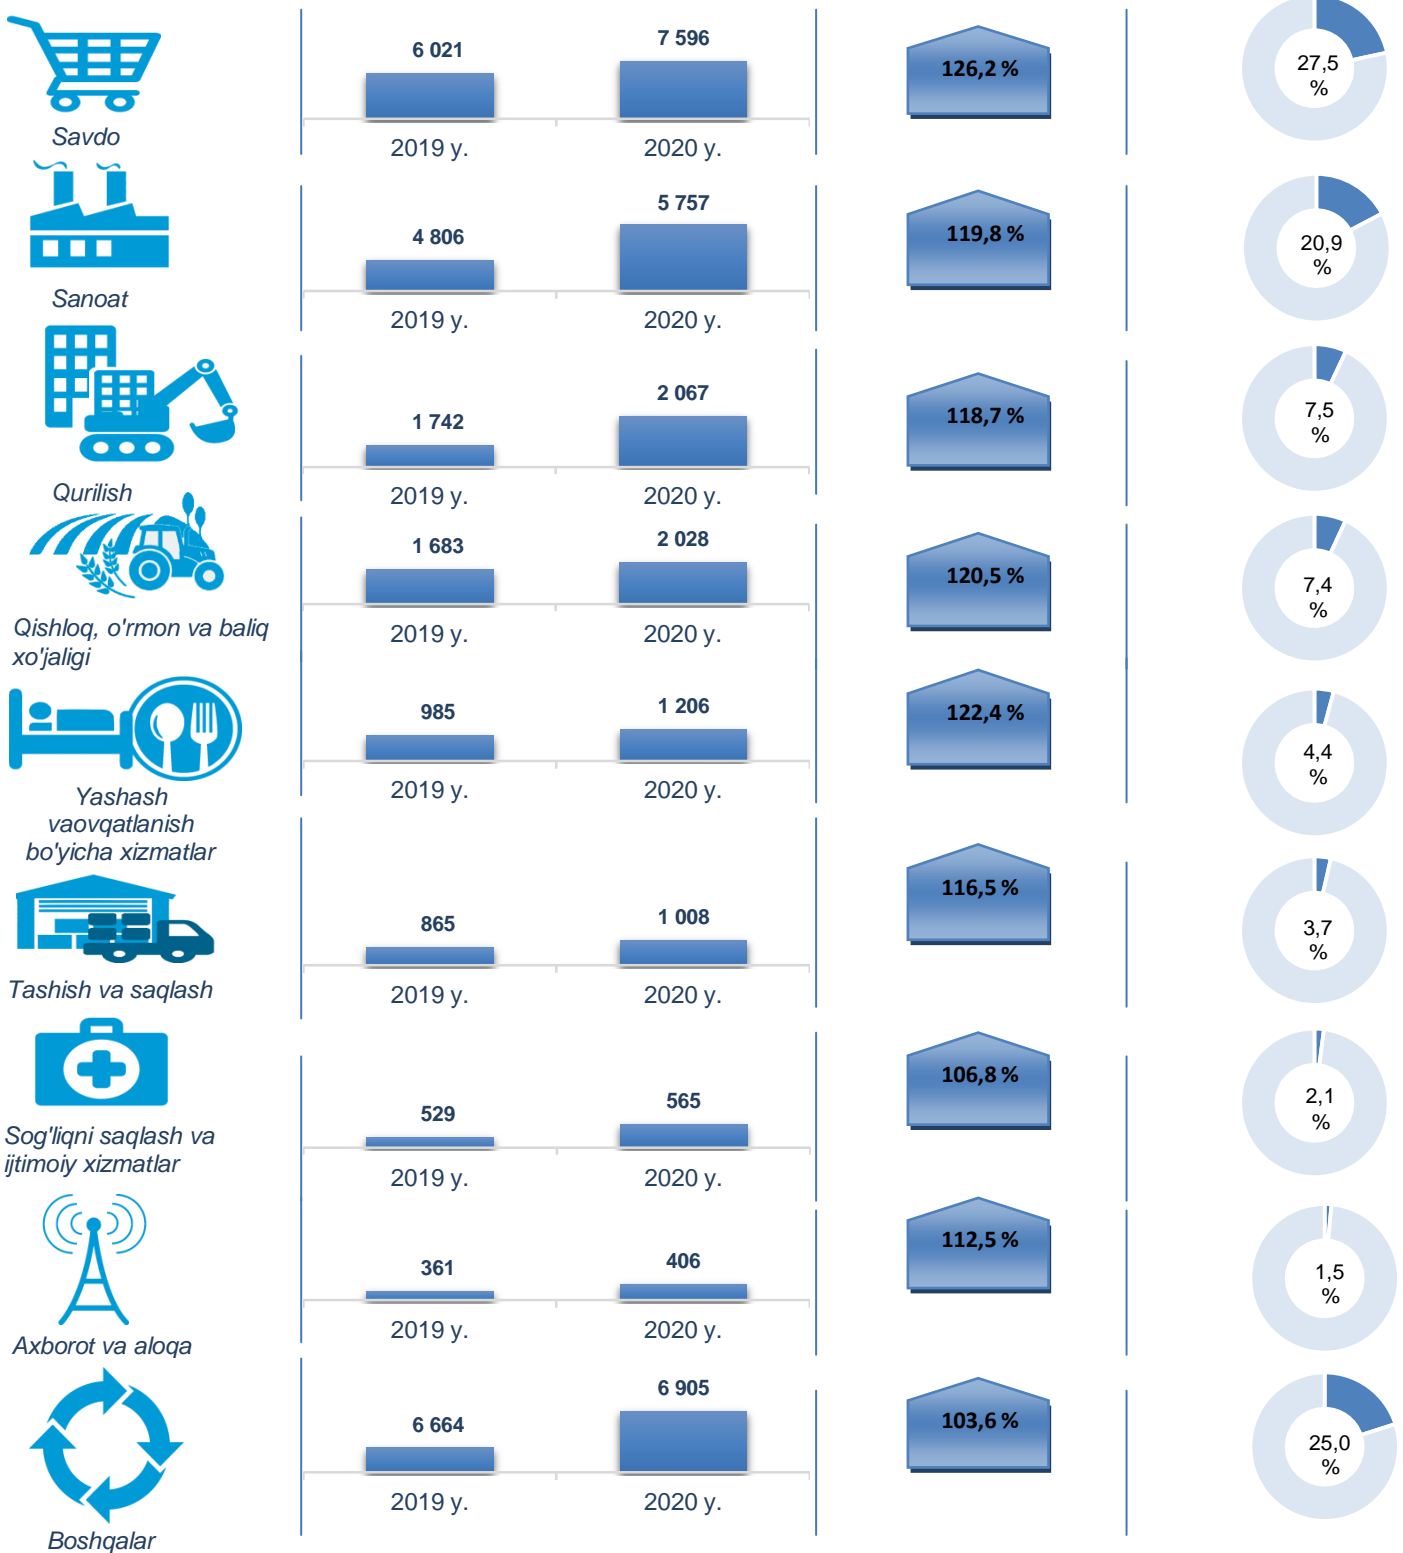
Savdo

| 6 021 | 7 596 |
|---|---|
| 2019 y. | 2020 y. |

126,2 %

27,5 %

Sanoat

| 4 806 | 5 757 |
|---|---|
| 2019 y. | 2020 y. |

119,8 %

20,9 %

Qurilish

| 1 742 | 2 067 |
|---|---|
| 2019 y. | 2020 y. |

118,7 %

7,5 %

Qishloq, o'rmon va baliq xo'jaligi

| 1 683 | 2 028 |
|---|---|
| 2019 y. | 2020 y. |

120,5 %

7,4 %

Yashash vaovqatlanish bo'yicha xizmatlar

| 985 | 1 206 |
|---|---|
| 2019 y. | 2020 y. |

122,4 %

4,4 %

Tashish va saqlash

| 865 | 1 008 |
|---|---|
| 2019 y. | 2020 y. |

116,5 %

3,7 %

Sog'liqni saqlash va ijtimoiy xizmatlar

| 529 | 565 |
|---|---|
| 2019 y. | 2020 y. |

106,8 %

2,1 %

Axborot va aloqa

| 361 | 406 |
|---|---|
| 2019 y. | 2020 y. |

112,5 %

1,5 %

Boshqalar

| 6 664 | 6 905 |
|---|---|
| 2019 y. | 2020 y. |

103,6 %

25,0 %